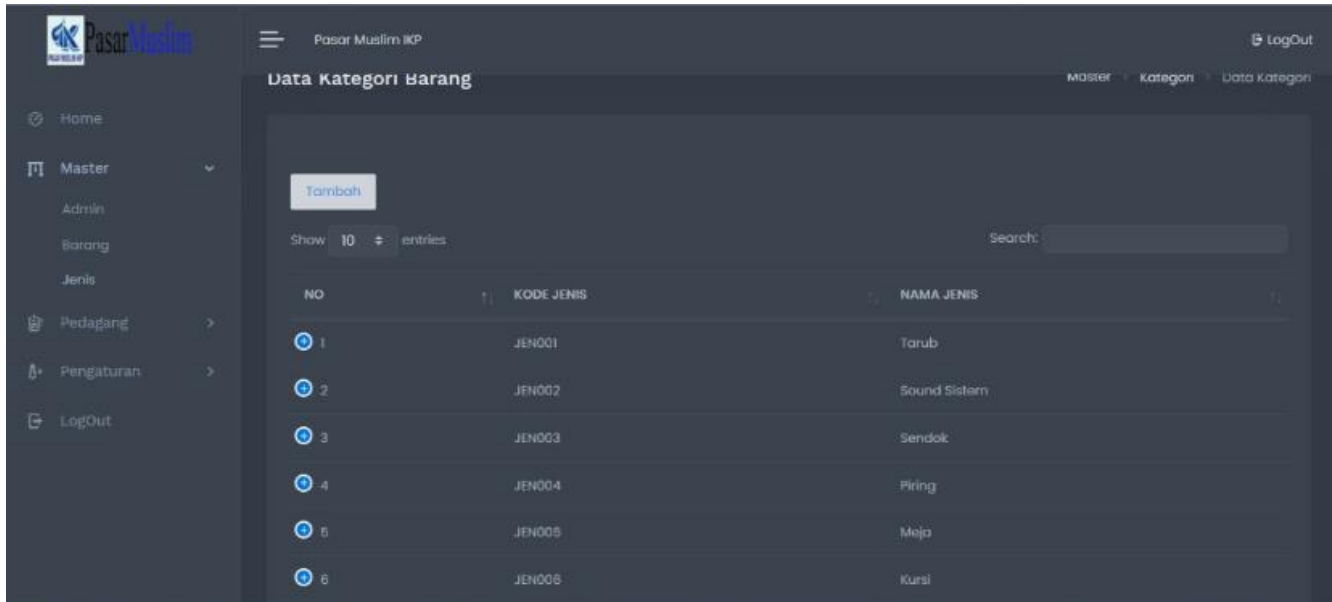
PasarMuslim

Pasar Muslim IKP

LogOut

Data Kategori Barang

Master › Kategori › Data Kategori

Home

Master

Admin

Barang

Jenis

Pedagang

Pengaturan

LogOut

Tambah

Show 10 entries

Search:

| NO | KODE JENIS | NAMA JENIS |
|---|---|---|
| 1 | JEN001 | Tarub |
| 2 | JEN002 | Sound Sistem |
| 3 | JEN003 | Sendok |
| 4 | JEN004 | Piring |
| 5 | JEN005 | Meja |
| 6 | JEN006 | Kursi |